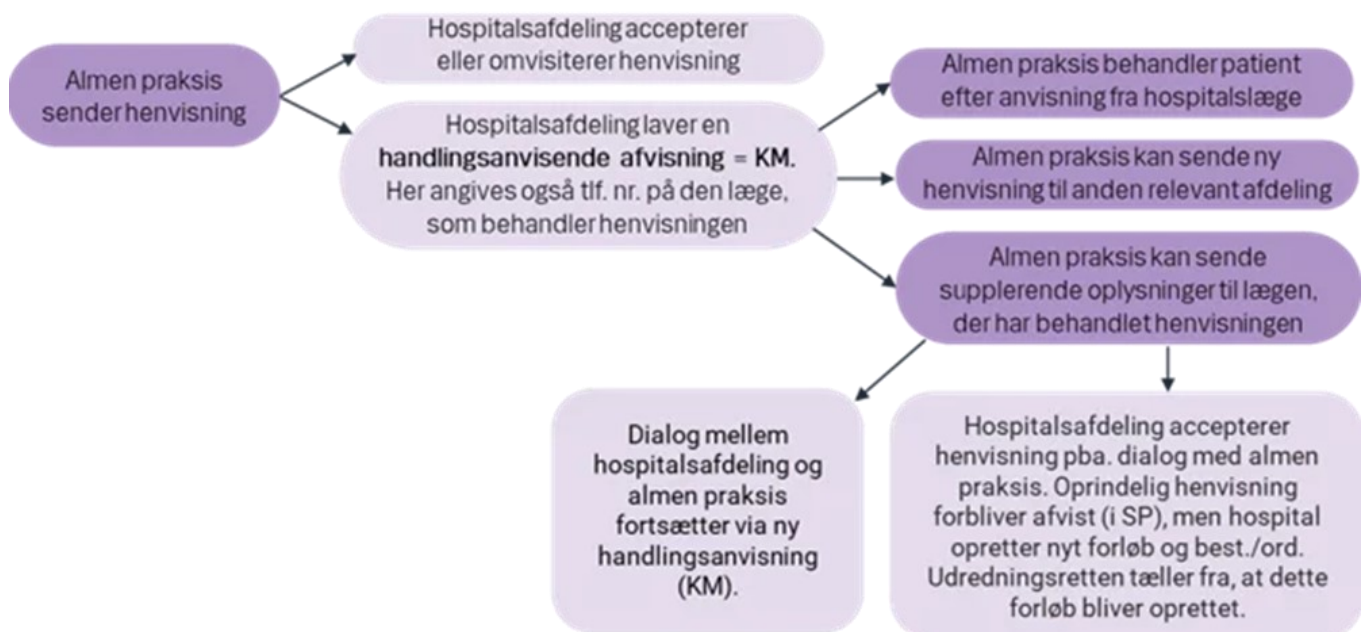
Almen praksis sender henvisning

Hospitalsafdeling accepterer eller omvisiterer henvisning

Hospitalsafdeling laver en **handlingsanvisende afvisning = KM.** Her angives også tlf. nr. på den læge, som behandler henvisningen

Almen praksis behandler patient efter anvisning fra hospitalslæge

Almen praksis kan sende ny henvisning til anden relevant afdeling

Almen praksis kan sende supplerende oplysninger til lægen, der har behandlet henvisningen

Dialog mellem hospitalsafdeling og almen praksis fortsætter via ny handlingsanvisning (KM).

Hospitalsafdeling accepterer henvisning pba. dialog med almen praksis. Oprindelig henvisning forbliver afvist (i SP), men hospital opretter nyt forløb og best./ord. Udredningsretten tæller fra, at dette forløb bliver oprettet.